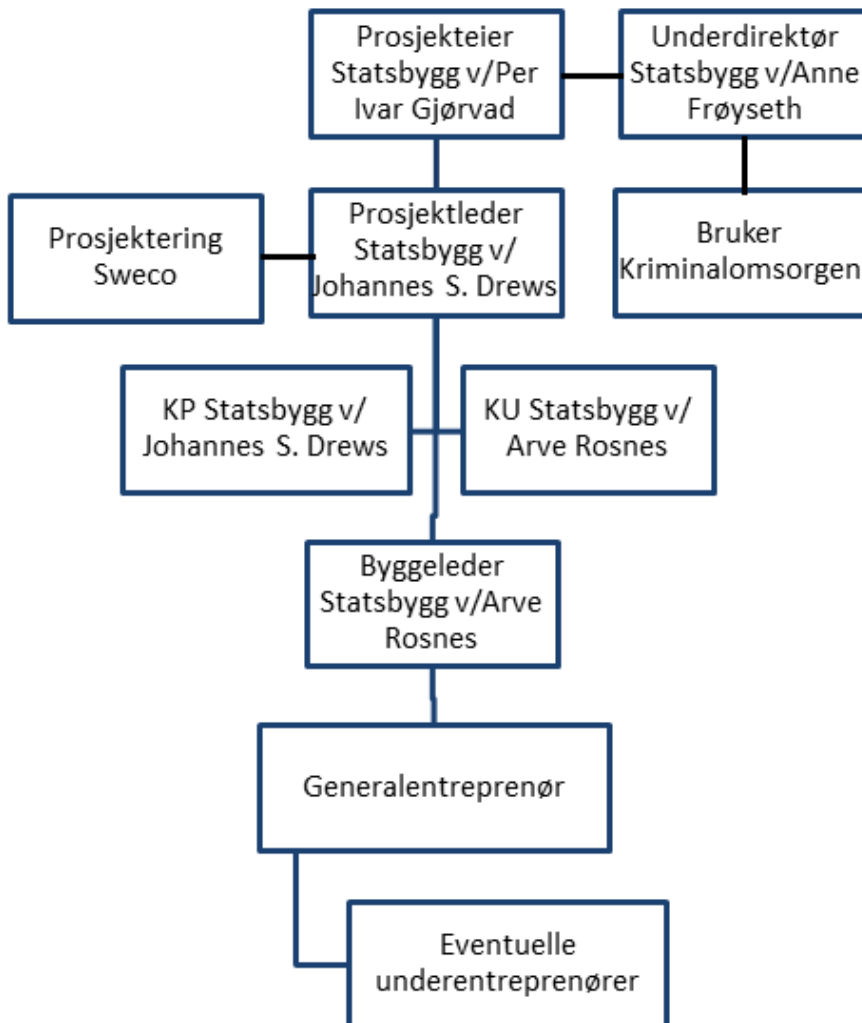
Prosjekteier Statsbygg v/Per Ivar Gjørvad

Underdirektør Statsbygg v/Anne Frøyseth

Prosjektering Sweco

Prosjektleder Statsbygg v/ Johannes S. Drews

Bruker Kriminalomsorgen

KP Statsbygg v/ Johannes S. Drews

KU Statsbygg v/ Arve Rosnes

Byggeleder Statsbygg v/Arve Rosnes

Generalentreprenør

Eventuelle underentreprenører